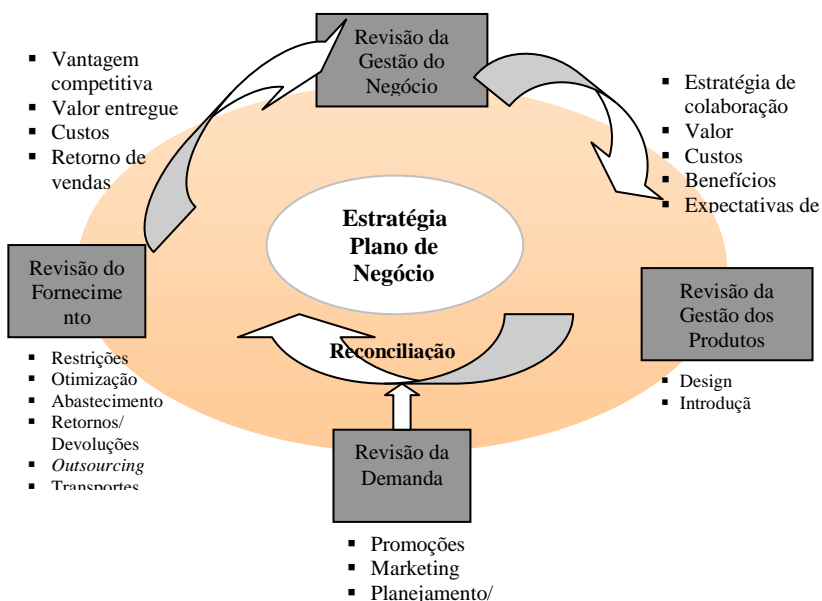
Revisão da Gestão do Negócio

- Vantagem competitiva
- Valor entregue
- Custos
- Retorno de vendas

- Estratégia de colaboração
- Valor
- Custos
- Benefícios
- Expectativas de

Estratégia Plano de Negócio

Revisão do Fornecimento

Revisão da Gestão dos Produtos

Reconciliação

- Restrições
- Otimização
- Abastecimento
- Retornos/ Devoluções
- *Outsourcing*
- Transportes

- Design
- Introduçã

Revisão da Demanda

- Promoções
- Marketing
- Planejamento/